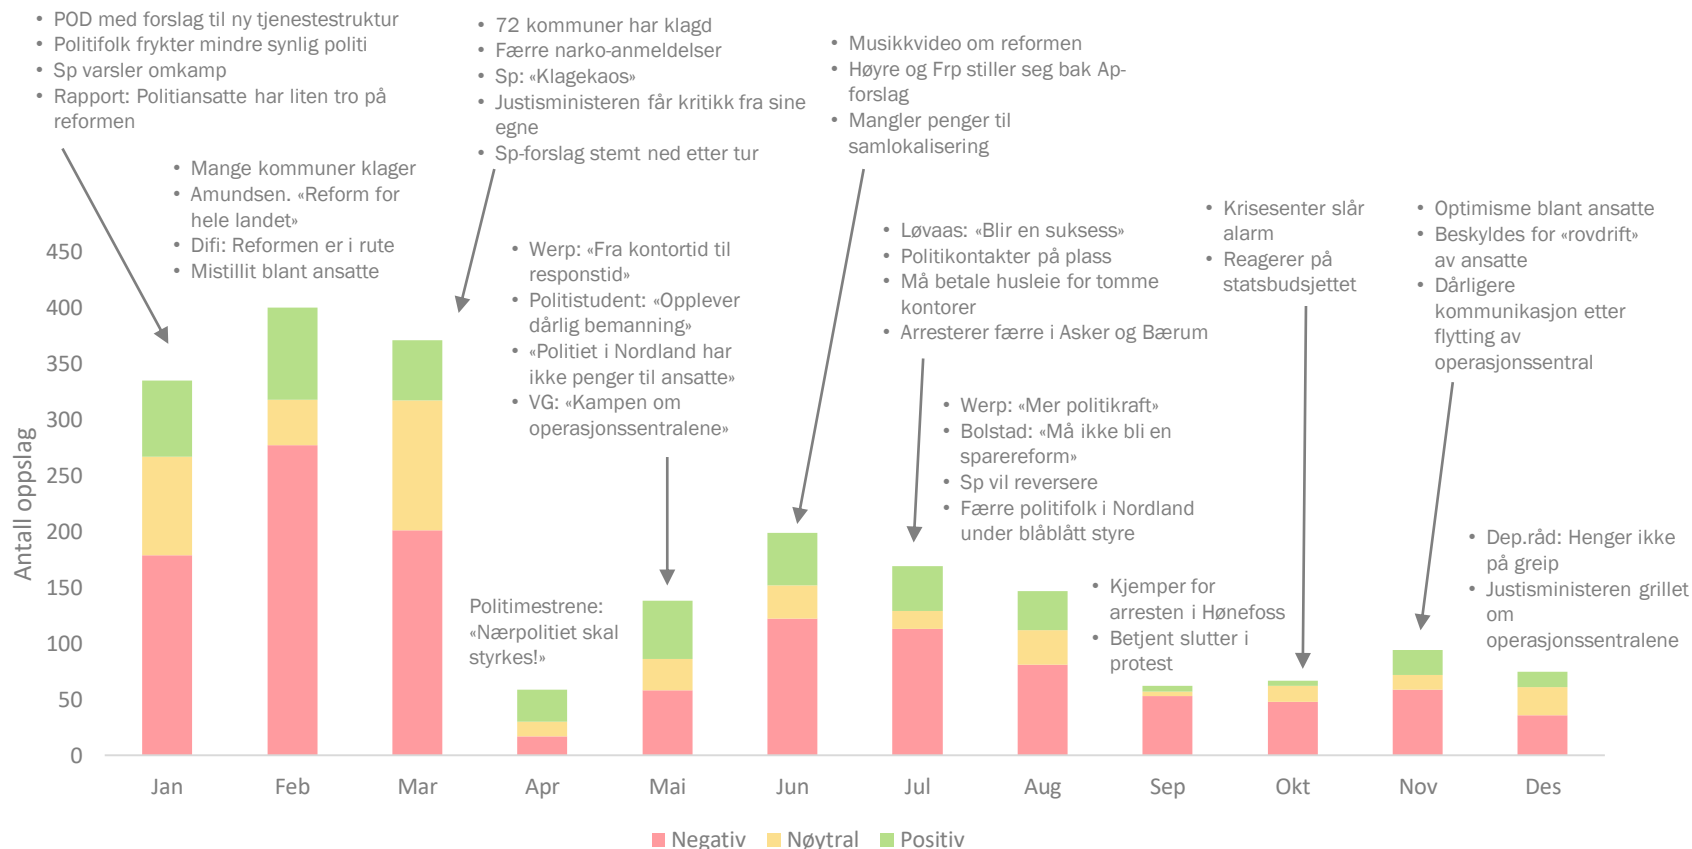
• POD med forslag til ny tjenestestruktur
• Politifolk frykter mindre synlig politi
• Sp varsler omkamp
• Rapport: Politiansatte har liten tro på reformen

• Mange kommuner klager
• Amundsen. «Reform for hele landet»
• Difi: Reformen er i rute
• Mistillit blant ansatte

• 72 kommuner har klagd
• Færre narko-anmeldelser
• Sp: «Klagekaos»
• Justisministeren får kritikk fra sine egne
• Sp-forslag stemt ned etter tur

Politimestrene: «Nærpolitiet skal styrkes!»

• Werp: «Fra kontortid til responstid»
• Politistudent: «Opplever dårlig bemanning»
• «Politiet i Nordland har ikke penger til ansatte»
• VG: «Kampen om operasjonssentralene»

• Musikkvideo om reformen
• Høyre og Frp stiller seg bak Ap-forslag
• Mangler penger til samlokalisering

• Løvaas: «Blir en suksess»
• Politikontakter på plass
• Må betale husleie for tomme kontorer
• Arresterer færre i Asker og Bærum

• Werp: «Mer politikraft»
• Bolstad: «Må ikke bli en sparereform»
• Sp vil reversere
• Færre politifolk i Nordland under blåblått styre

• Kjemper for arresten i Hønefoss
• Betjent slutter i protest

• Krisesenter slår alarm
• Reagerer på statsbudsjettet

• Optimisme blant ansatte
• Beskyldes for «rovdrift» av ansatte
• Dårligere kommunikasjon etter flytting av operasjonssentral

• Dep.råd: Henger ikke på greip
• Justisministeren grillet om operasjonssentralene

Antall oppslag
450
400
350
300
250
200
150
100
50
0

Jan Feb Mar Apr Mai Jun Jul Aug Sep Okt Nov Des

Negativ Nøytral Positiv